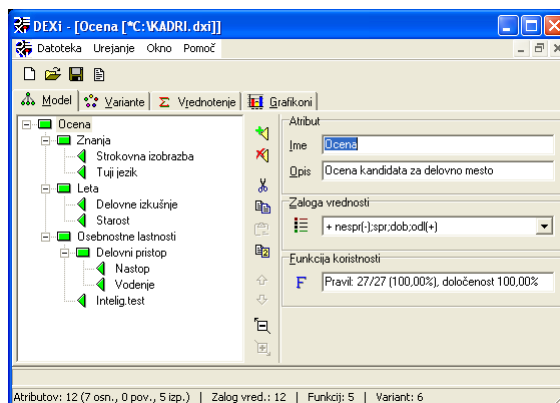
DEXi - [Ocena [*C:\KADRI.dxi]]

Datoteka Urejanje Okno Pomoč

Model | Variante | Vrednotenje | Grafikoni

Ocena
Znanja
Strokovna izobrazba
Tuji jezik
Leta
Delovne izkušnje
Starost
Osebnostne lastnosti
Delovni pristop
Nastop
Vodenje
Intelig.test

Atribut
Ime: Ocena
Opis: Ocena kandidata za delovno mesto

Zaloga vrednosti
+ nespr(-);spr;dob;odl(+)

Funkcija koristnosti
F Pravil: 27/27 (100,00%), določenost 100,00%

Atributov: 12 (7 osn., 0 pov., 5 izp.) | Zalog vred.: 12 | Funkcij: 5 | Variant: 6